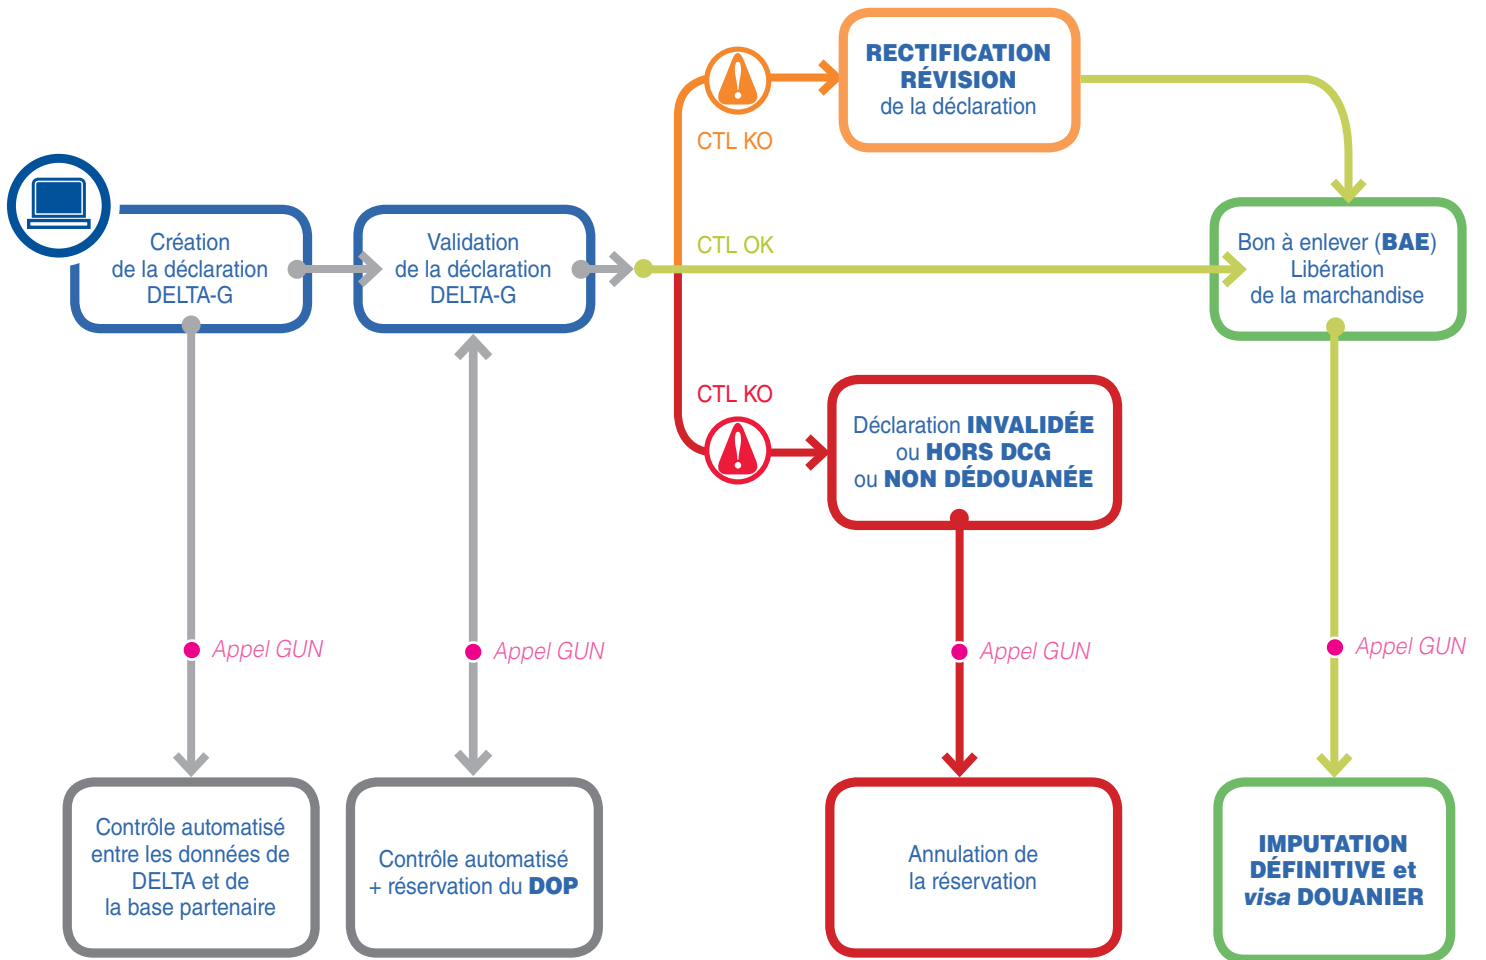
RECTIFICATION
RÉVISION
de la déclaration

CTL KO

Création
de la déclaration
DELTA-G

Validation
de la déclaration
DELTA-G

CTL OK

Bon à enlever (BAE)
Libération
de la marchandise

CTL KO

Déclaration INVALIDÉE
ou HORS DCG
ou NON DÉDOUANÉE

Appel GUN

Appel GUN

Appel GUN

Appel GUN

Contrôle automatisé
entre les données de
DELTA et de
la base partenaire

Contrôle automatisé
+ réservation du DOP

Annulation de
la réservation

IMPUTATION
DÉFINITIVE et
visa DOUANIER